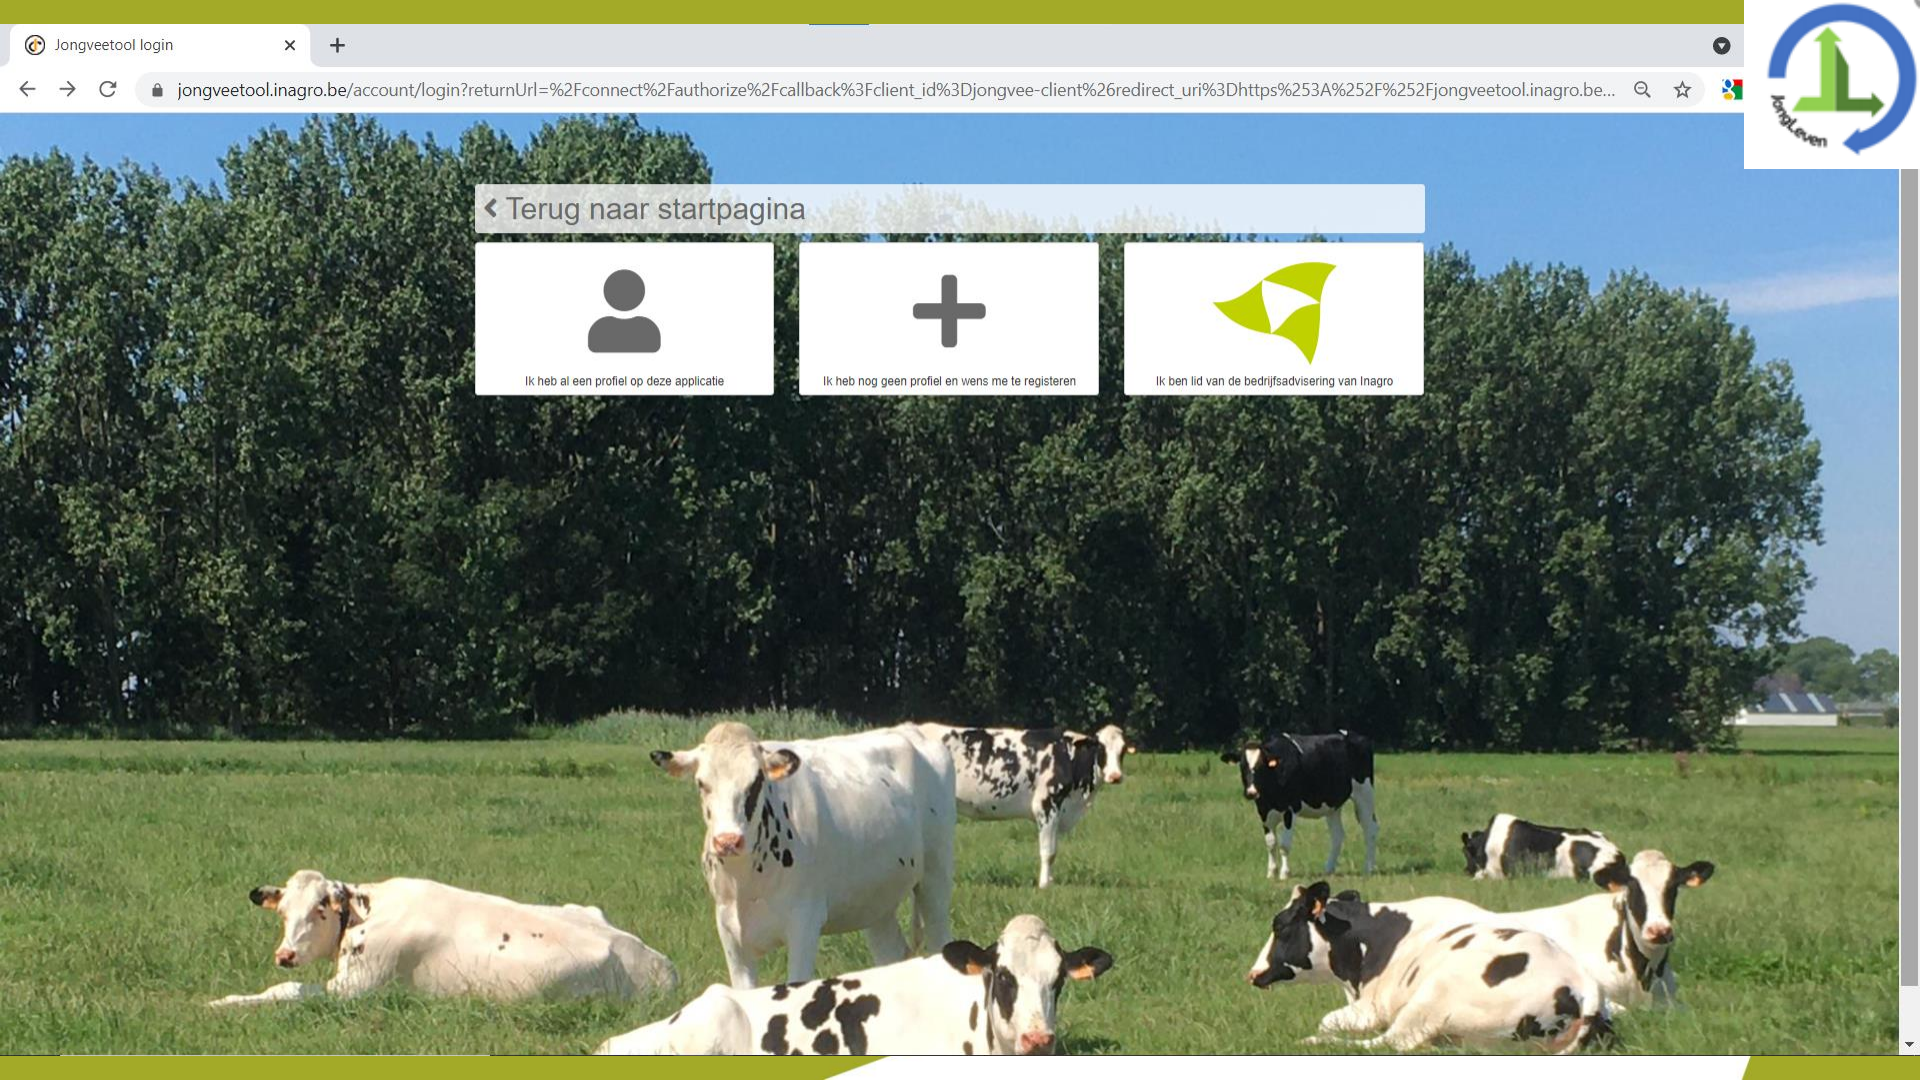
Jongveetool login

jongveetool.inagro.be/account/login?returnUrl=%2Fconnect%2Fauthorize%2Fcallback%3Fclient_id%3Djongvee-client%26redirect_uri%3Dhttps%253A%252F%252Fjongveetool.inagro.be...

JongLeven

< Terug naar startpagina

Ik heb al een profiel op deze applicatie

Ik heb nog geen profiel en wens me te registeren

Ik ben lid van de bedrijfsadvisering van Inagro